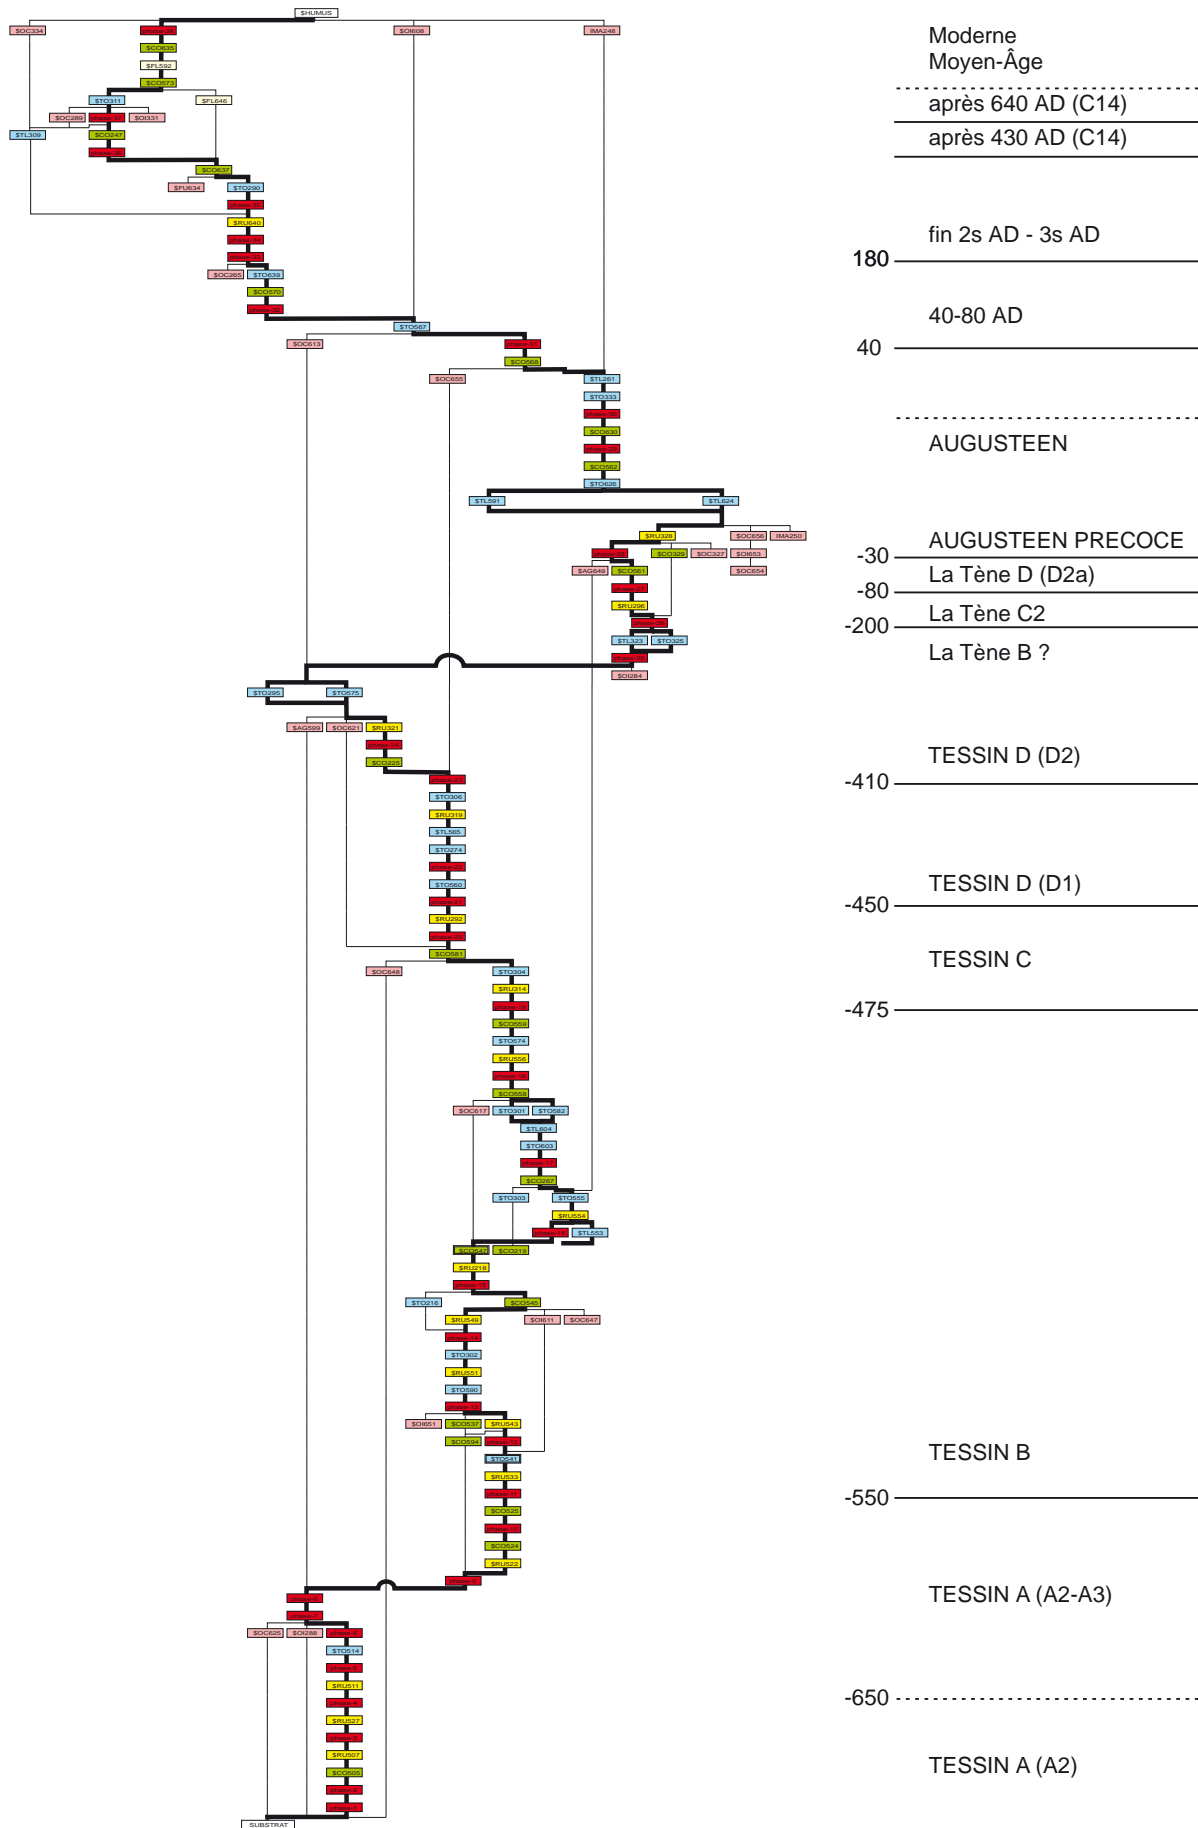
$HUMUS

$OC334
$OI608
IMA248
$CO635
$FL592
$CO573
$TO311
$FL646
$OC289
$OI331
$TL309
$CO247
$CO637
$FU634
$TO290
$RU640
$OC265
$TO639
$CO570
$TO567
$OC613
$CO568
$OC655
$TL261
$TO333
$CO630
$CO582
$TO626
$TL591
$TL624
$RU326
$OC656
IMA250
$CO329
$OC327
$OI653
$AG648
$CO561
$OC654
$RU296
$TL323
$TO325
$OI284
$TO295
$TO575
$AG599
$OC621
$RU321
$CO225
$TO306
$RU319
$TL565
$TO274
$TO560
$RU292
$CO581
$OC648
$TO304
$RU314
$CO559
$TO574
$RU556
$CO558
$OC617
$TO301
$TO582
$TL604
$TO603
$CO267
$TO303
$TO555
$RU554
$TL553
$CO547
$CO219
$RU218
$TO216
$CO546
$RU549
$OI611
$OC647
$TO302
$RU551
$TO590
$OI651
$CO537
$RU543
$CO594
$TO541
$RU533
$CO525
$CO524
$RU522
$OC625
$OI288
$TO514
$RU511
$RU527
$RU507
$CO505
SUBSTRAT

Moderne
Moyen-Âge
après 640 AD (C14)
après 430 AD (C14)
fin 2s AD - 3s AD
180
40-80 AD
40
AUGUSTEEN
AUGUSTEEN PRECOCE
-30
La Tène D (D2a)
-80
La Tène C2
-200
La Tène B ?
TESSIN D (D2)
-410
TESSIN D (D1)
-450
TESSIN C
-475
TESSIN B
-550
TESSIN A (A2-A3)
-650
TESSIN A (A2)